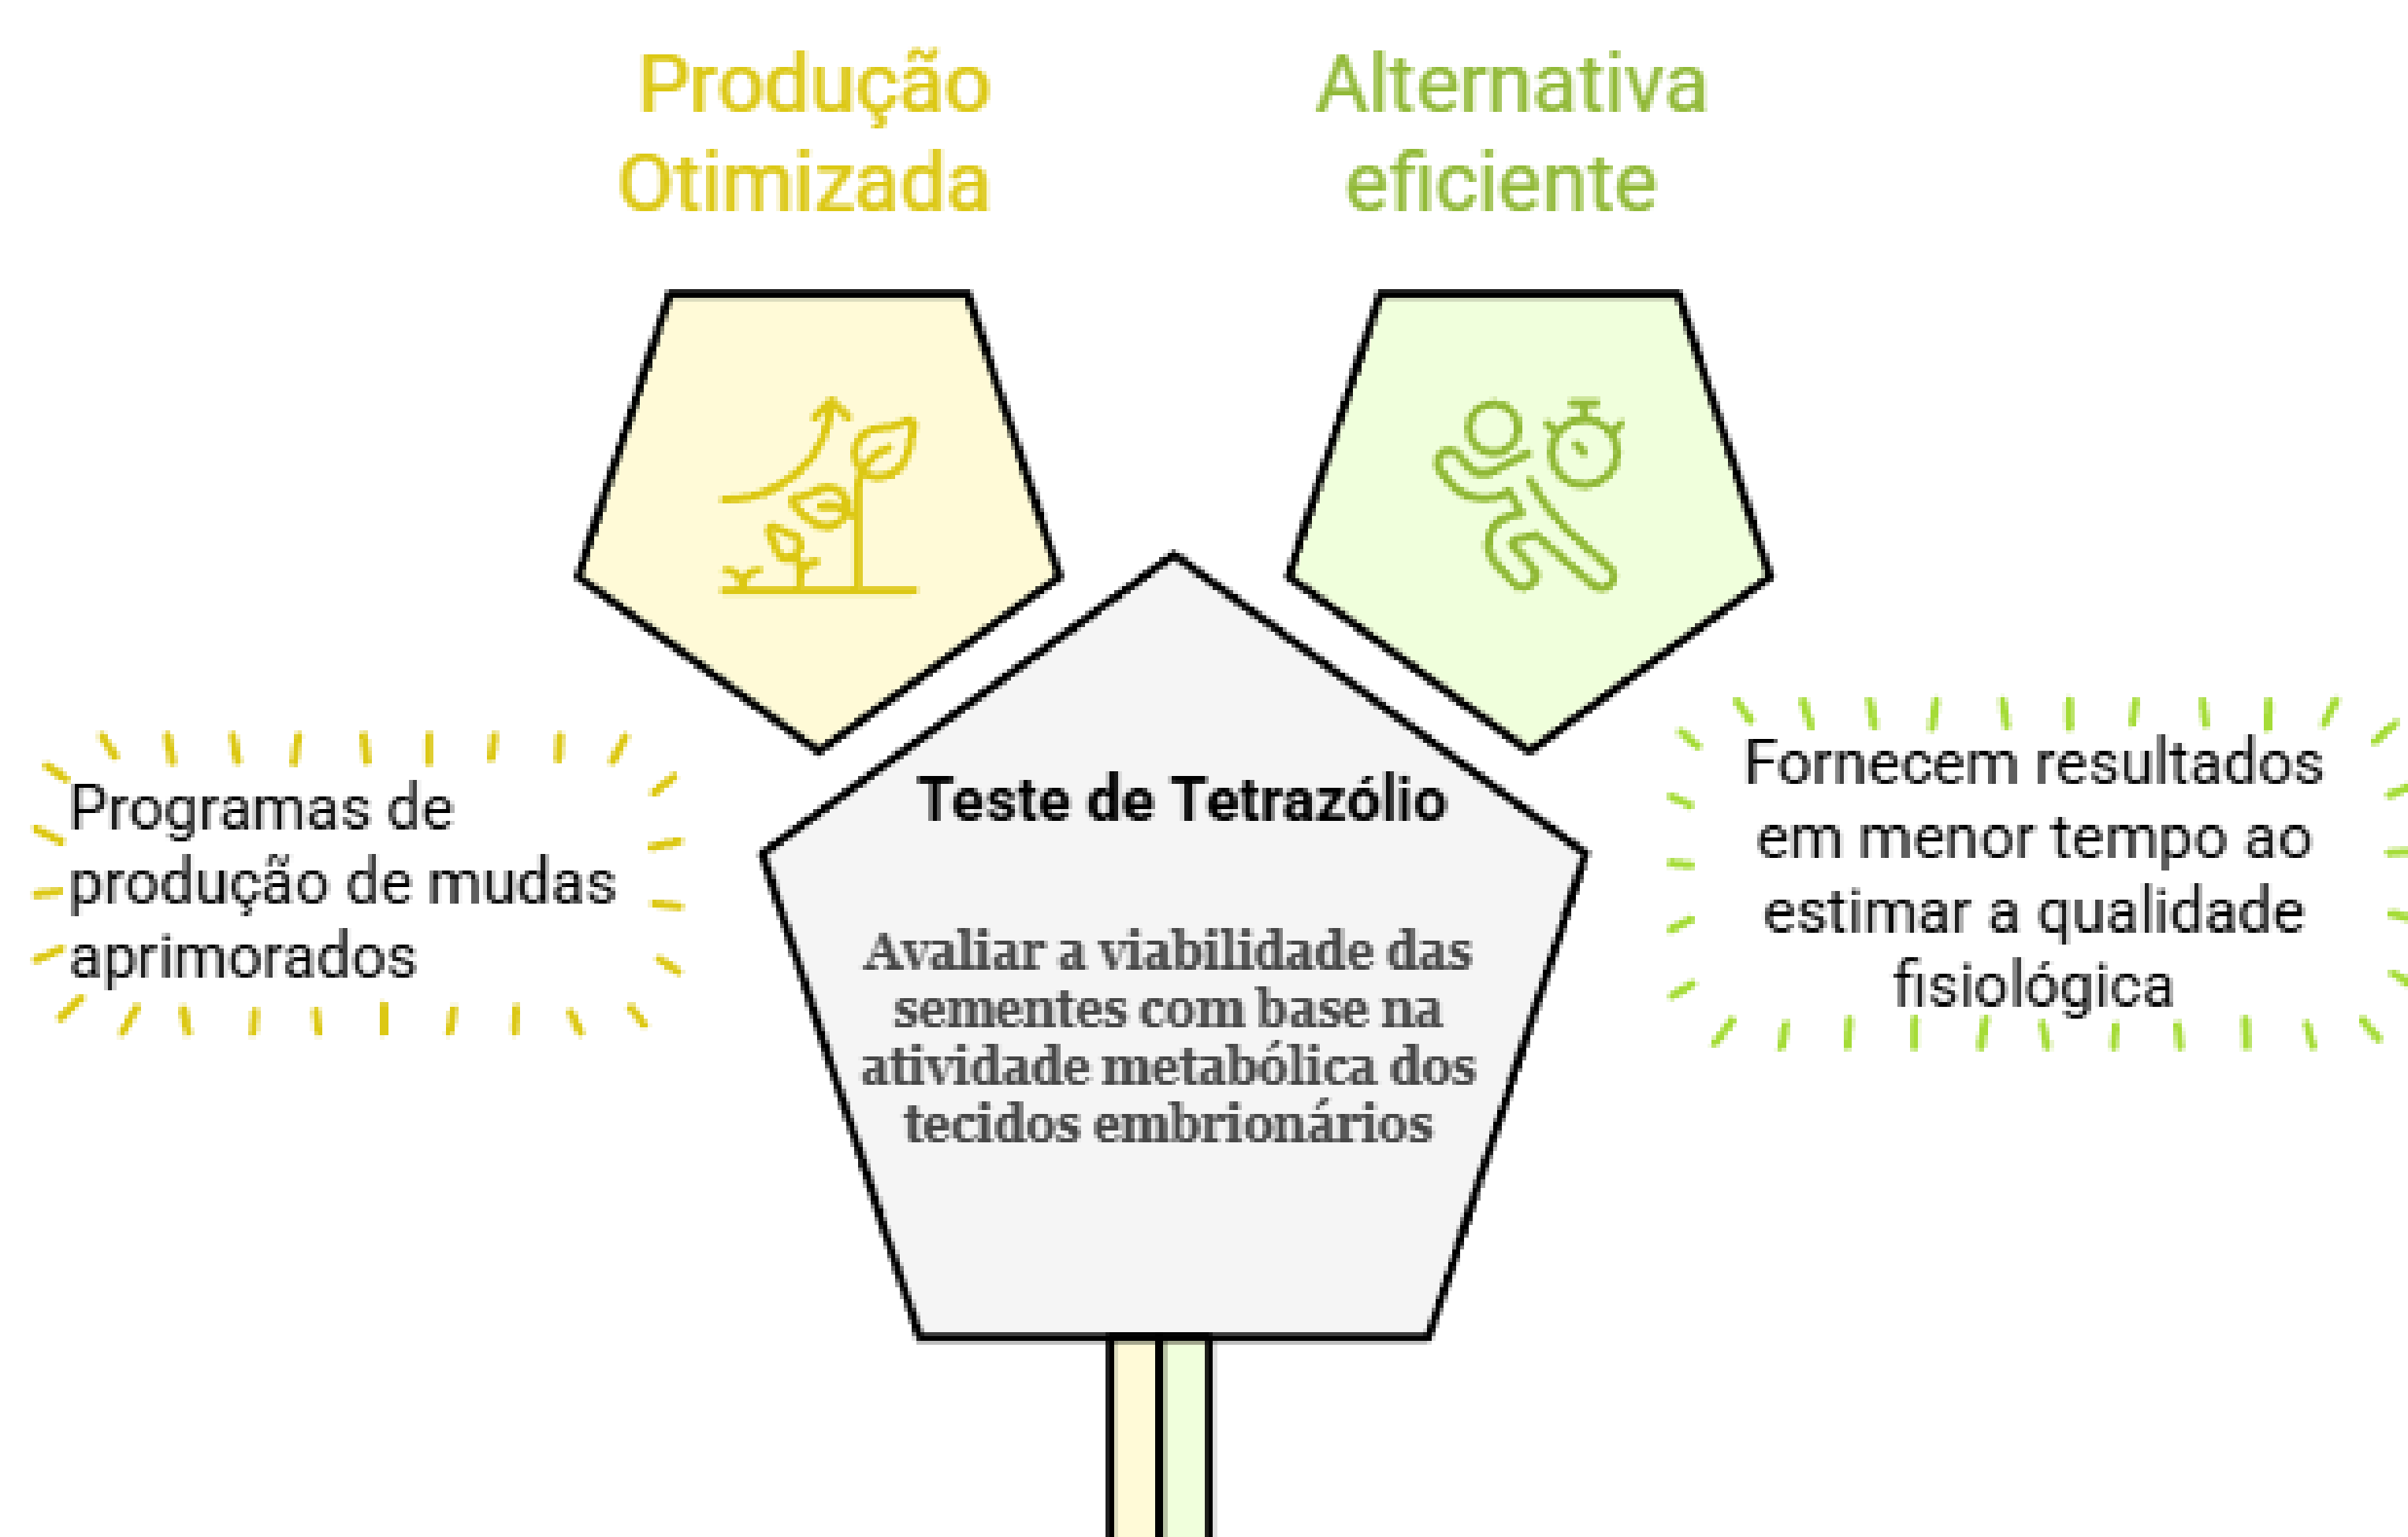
Produção Otimizada

Alternativa eficiente

Programas de produção de mudas aprimorados

Teste de Tetrazólio

Avaliar a viabilidade das sementes com base na atividade metabólica dos tecidos embrionários

Fornecem resultados em menor tempo ao estimar a qualidade fisiológica